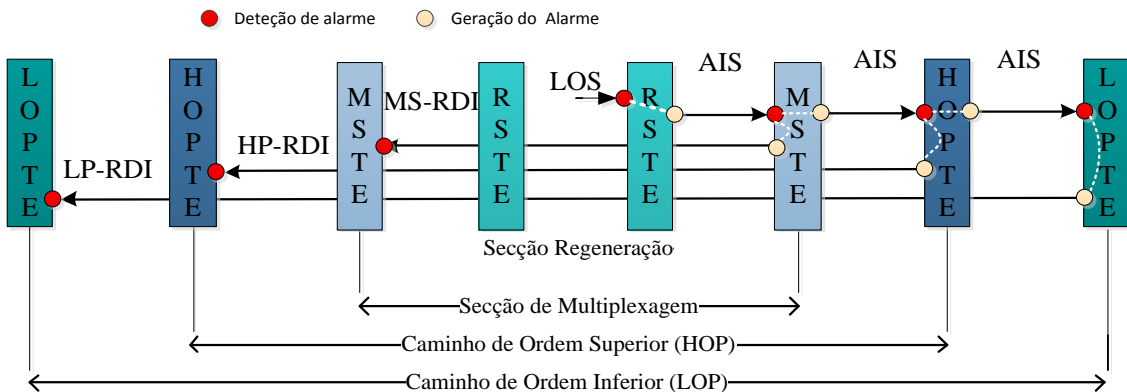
Deteção de alarme
Geração do Alarme

LOPTE
HOPTE
MSTE
RSTE
RSTE
MSTE
HOPTE
LOPTE

LOS
AIS
AIS
AIS
MS-RDI
HP-RDI
LP-RDI

Secção Regeneração
Secção de Multiplexagem
Caminho de Ordem Superior (HOP)
Caminho de Ordem Inferior (LOP)